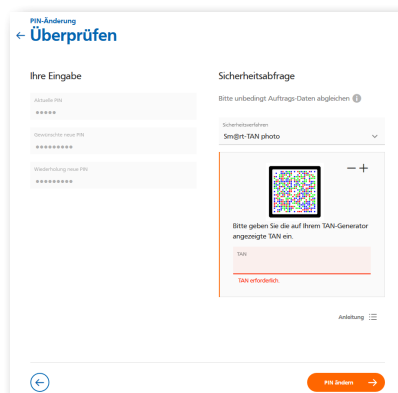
PIN-Änderung
← Überprüfen

Ihre Eingabe

Aktuelle PIN
•••••

Gewünschte neue PIN
••••••••••

Wiederholung neue PIN
••••••••••

Sicherheitsabfrage

Bitte unbedingt Auftrags-Daten abgleichen

Sicherheitsverfahren
Sm@rt-TAN photo

− +

Bitte geben Sie die auf Ihrem TAN-Generator angezeigte TAN ein.

TAN

TAN erforderlich

Anleitung

PIN ändern